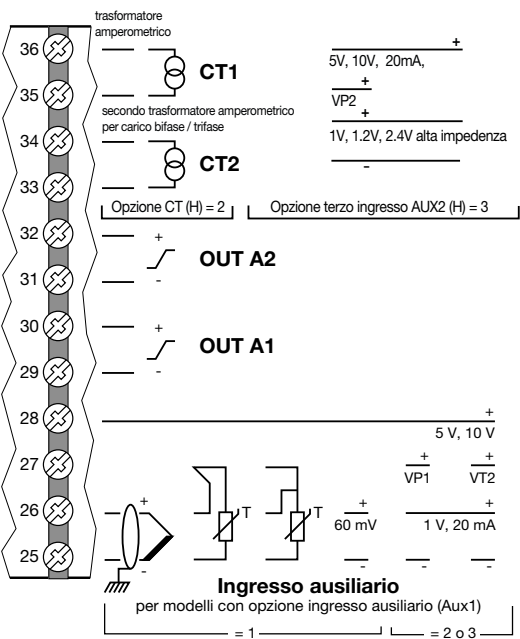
trasformatore amperometrico

36

CT1

35

secondo trasformatore amperometrico per carico bifase / trifase

34

CT2

33

Opzione CT (H) = 2

+
5V, 10V, 20mA,
+
VP2
+
1V, 1.2V, 2.4V alta impedenza
-

Opzione terzo ingresso AUX2 (H) = 3

32
+
OUT A2
-
31

30
+
OUT A1
-
29

28
+
5 V, 10 V

27
+
VP1
+
VT2

26
+
T
T
+
60 mV
+
1 V, 20 mA

25
-
-
-
-

Ingresso ausiliario
per modelli con opzione ingresso ausiliario (Aux1)

= 1
= 2 o 3